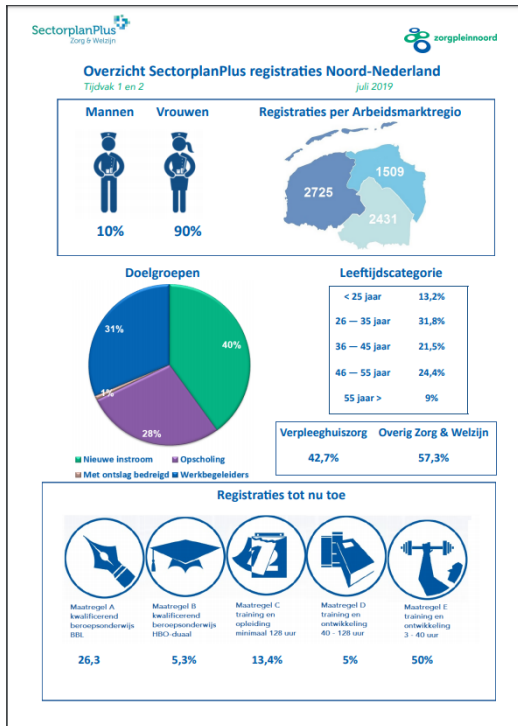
SectorplanPlus
Zorg & Welzijn

zorgpleinnoord

Overzicht SectorplanPlus registraties Noord-Nederland
Tijdvak 1 en 2 juli 2019

Mannen Vrouwen

10% 90%

Registraties per Arbeidsmarktregio

2725 1509 2431

Doelgroepen

31% 40% 1% 28%

Nieuwe instroom Opscholing Met ontslag bedreigd Werkbegeleiders

Leeftijdscategorie

| | |
|---|---|
| < 25 jaar | 13,2% |
| 26 — 35 jaar | 31,8% |
| 36 — 45 jaar | 21,5% |
| 46 — 55 jaar | 24,4% |
| 55 jaar > | 9% |

Verpleeghuiszorg 42,7%
Overig Zorg & Welzijn 57,3%

Registraties tot nu toe

Maatregel A kwalificerend beroepsonderwijs BBL
26,3

Maatregel B kwalificerend beroepsonderwijs HBO-duaal
5,3%

Maatregel C training en opleiding minimaal 128 uur
13,4%

Maatregel D training en ontwikkeling 40 - 128 uur
5%

Maatregel E training en ontwikkeling 3 - 40 uur
50%